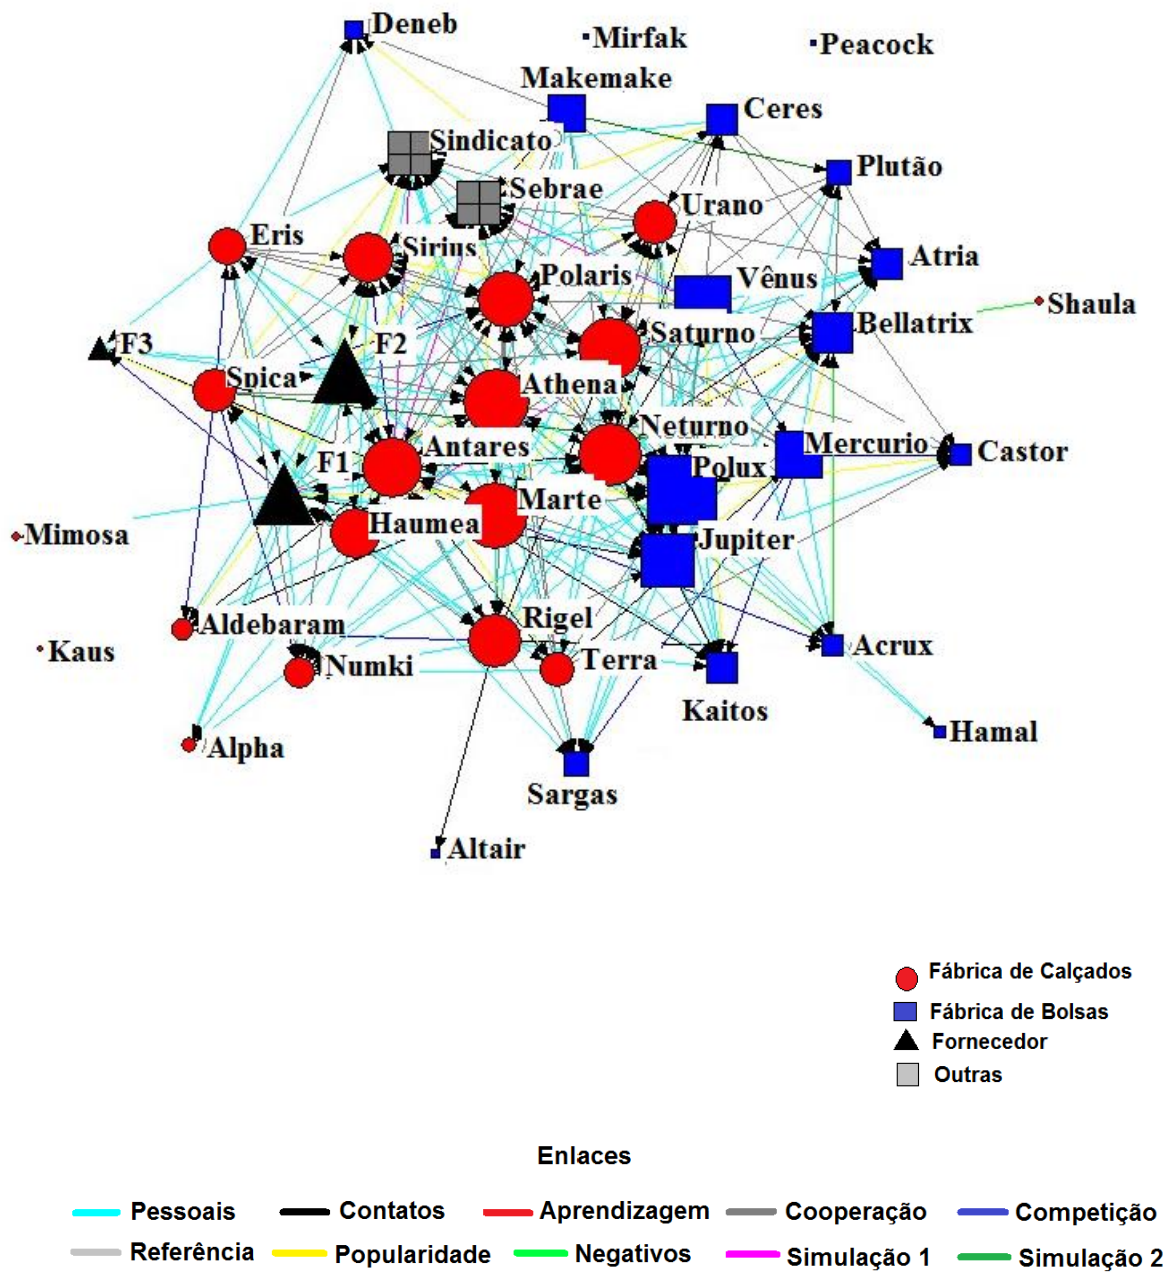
Deneb
Mirfak
Peacock
Makemake
Ceres
Sindicato
Plutão
Sebrae
Urano
Eris
Sirius
Atria
Polaris
Vênus
Shaula
F3
F2
Saturno
Bellatrix
Spica
Athena
Neturno
Mercurio
Castor
F1
Antares
Polux
Mimosa
Haumea
Marte
Jupiter
Aldebaram
Rigel
Acrux
Kaus
Numki
Terra
Kaitos
Hamal
Alpha
Sargas
Altair

Fábrica de Calçados
Fábrica de Bolsas
Fornecedor
Outras

Enlaces
Pessoais
Contatos
Aprendizagem
Cooperação
Competição
Referência
Popularidade
Negativos
Simulação 1
Simulação 2